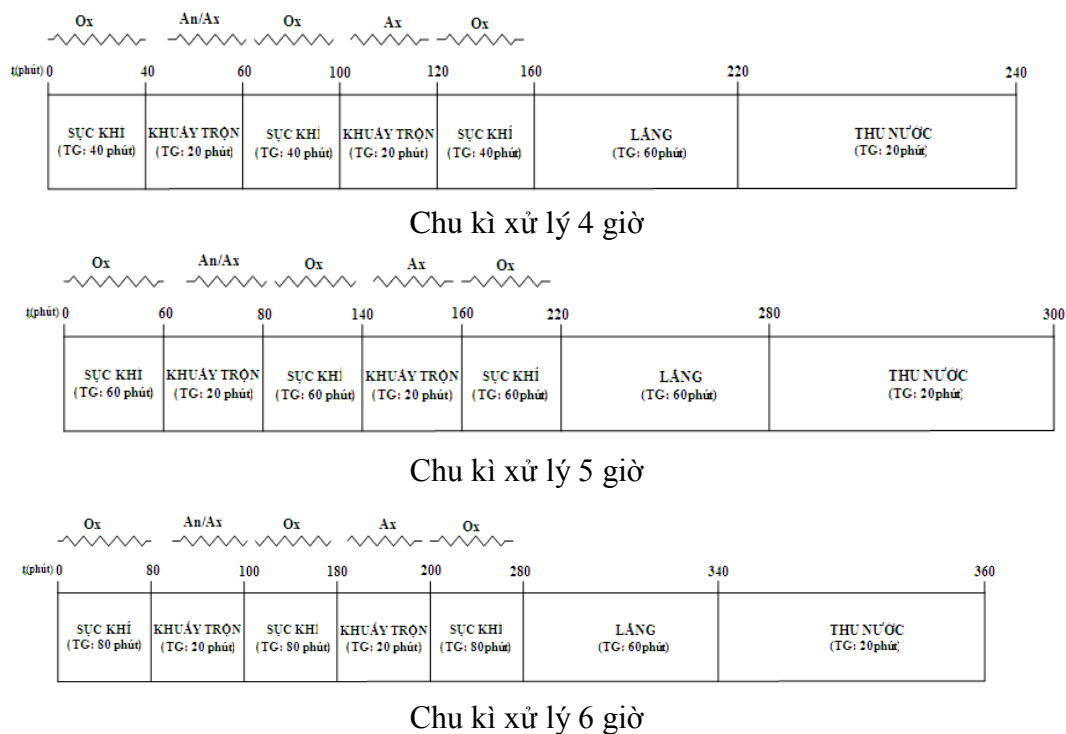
Ox An/Ax Ox Ax Ox

t(phút) 0 40 60 100 120 160 220 240

| SỤC KHÍ (TG: 40 phút) | KHUẤY TRỘN (TG: 20 phút) | SỤC KHÍ (TG: 40 phút) | KHUẤY TRỘN (TG: 20 phút) | SỤC KHÍ (TG: 40phút) | LẮNG (TG: 60phút) | THU NƯỚC (TG: 20phút) |
|---|---|---|---|---|---|---|

Chu kì xử lý 4 giờ

Ox An/Ax Ox Ax Ox

t(phút) 0 60 80 140 160 220 280 300

| SỤC KHÍ (TG: 60 phút) | KHUẤY TRỘN (TG: 20 phút) | SỤC KHÍ (TG: 60 phút) | KHUẤY TRỘN (TG: 20 phút) | SỤC KHÍ (TG: 60phút) | LẮNG (TG: 60phút) | THU NƯỚC (TG: 20phút) |
|---|---|---|---|---|---|---|

Chu kì xử lý 5 giờ

Ox An/Ax Ox Ax Ox

t(phút) 0 80 100 180 200 280 340 360

| SỤC KHÍ (TG: 80 phút) | KHUẤY TRỘN (TG: 20 phút) | SỤC KHÍ (TG: 80 phút) | KHUẤY TRỘN (TG: 20 phút) | SỤC KHÍ (TG: 80phút) | LẮNG (TG: 60phút) | THU NƯỚC (TG: 20phút) |
|---|---|---|---|---|---|---|

Chu kì xử lý 6 giờ